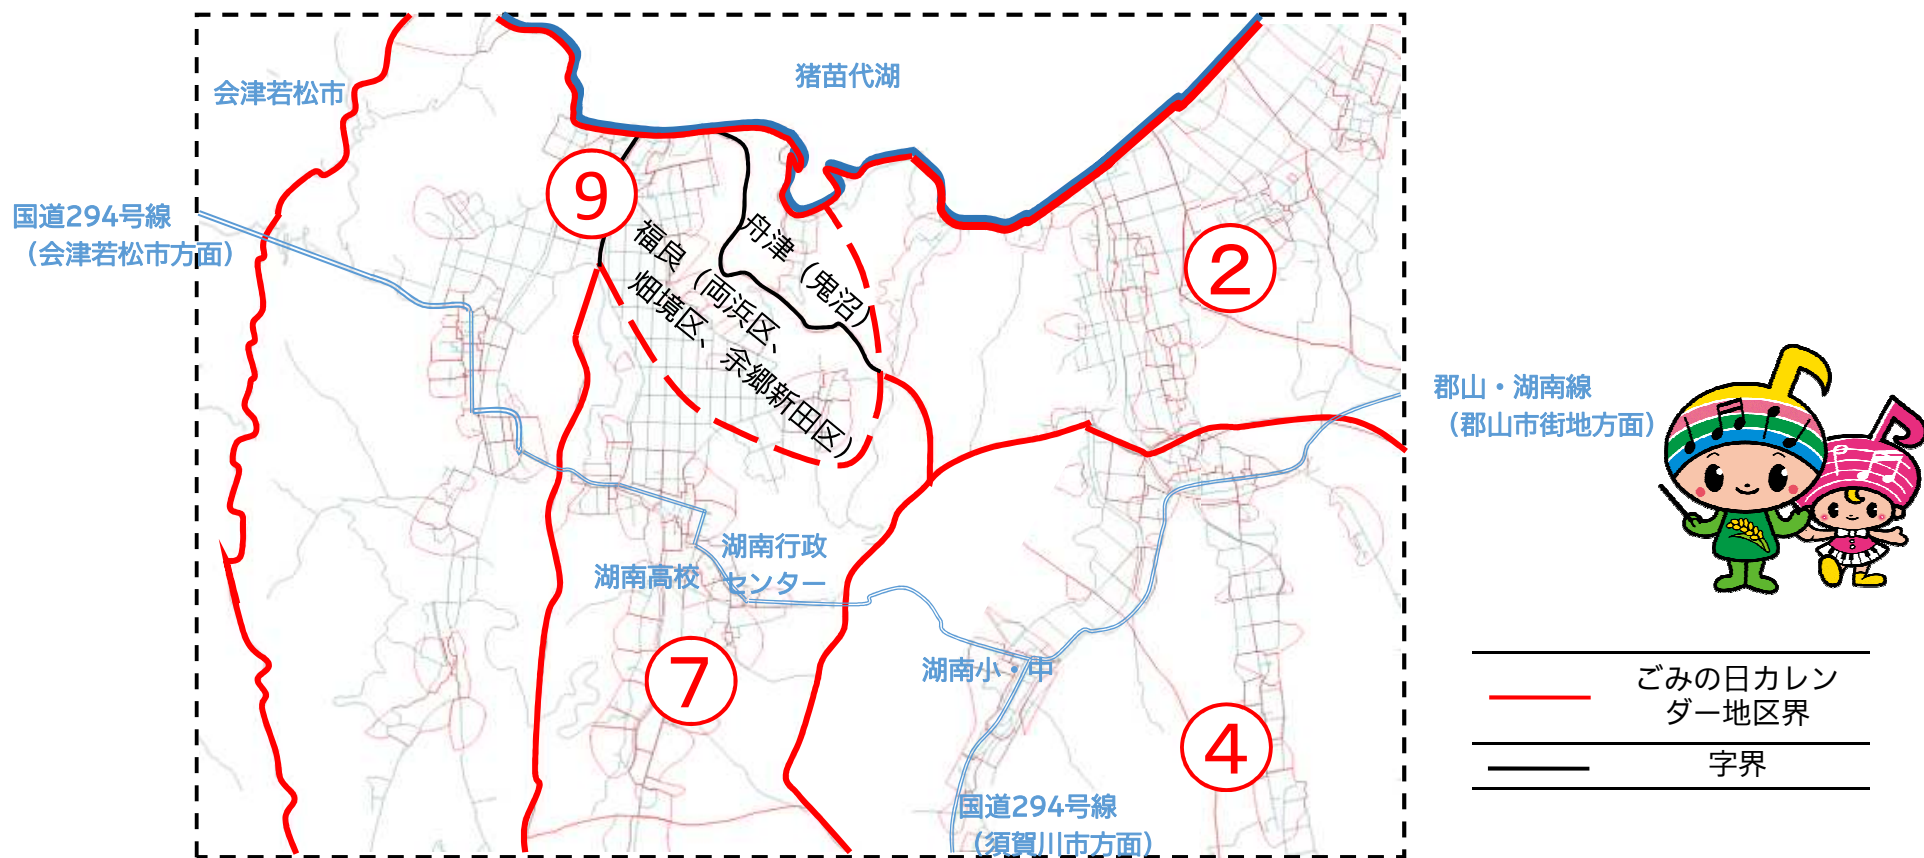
会津若松市

猪苗代湖

国道294号線
（会津若松市方面）

⑨

福良（両浜区、畑境区、余郷新田区）

舟津（鬼沼）

②

郡山・湖南線
（郡山市街地方面）

湖南行政センター

湖南高校

⑦

湖南小・中

④

国道294号線
（須賀川市方面）

| | |
|---|---|
| | ごみの日カレンダー地区界 |
| | 字界 |